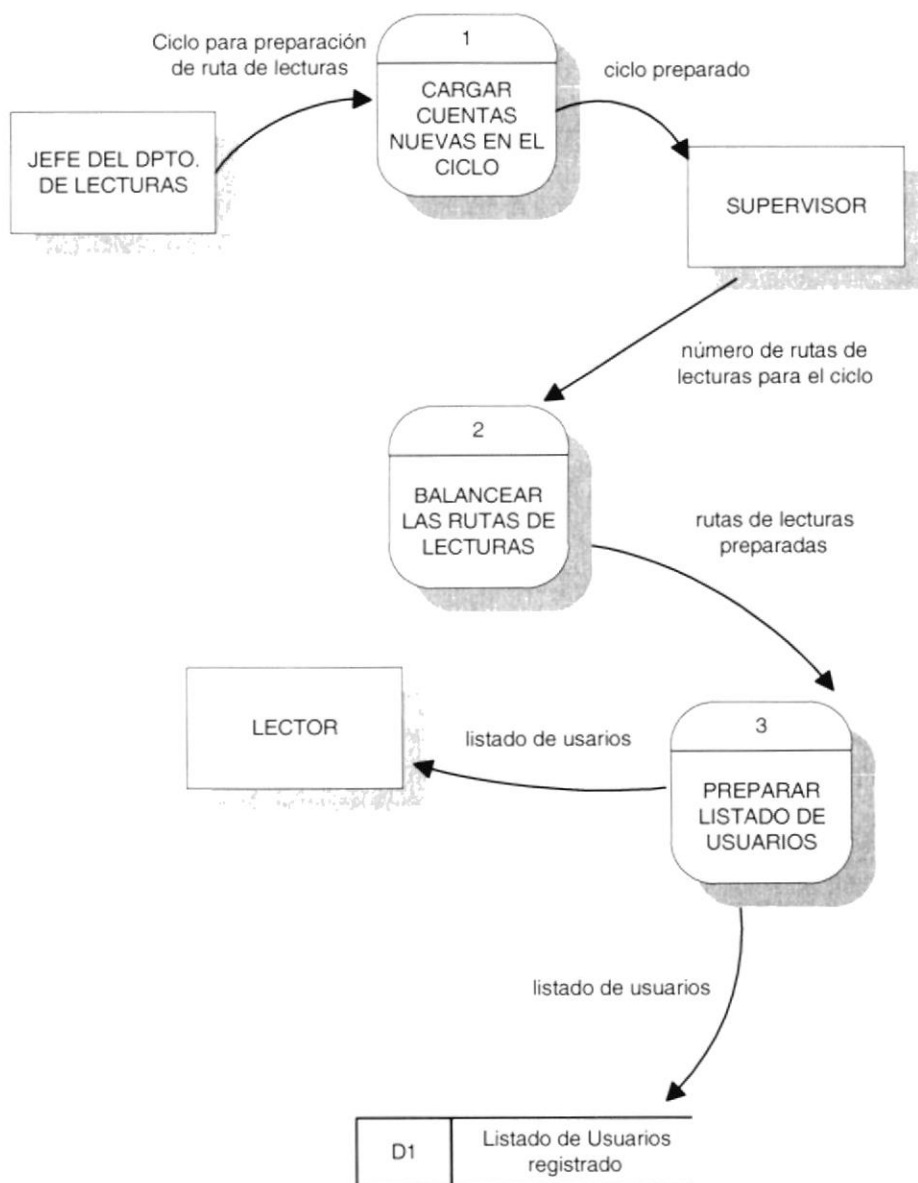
Ciclo para preparación de ruta de lecturas

1

CARGAR CUENTAS NUEVAS EN EL CICLO

ciclo preparado

JEFE DEL DPTO. DE LECTURAS

SUPERVISOR

número de rutas de lecturas para el ciclo

2

BALANCEAR LAS RUTAS DE LECTURAS

rutas de lecturas preparadas

LECTOR

listado de usarios

3

PREPARAR LISTADO DE USUARIOS

listado de usuarios

D1

Listado de Usuarios registrado